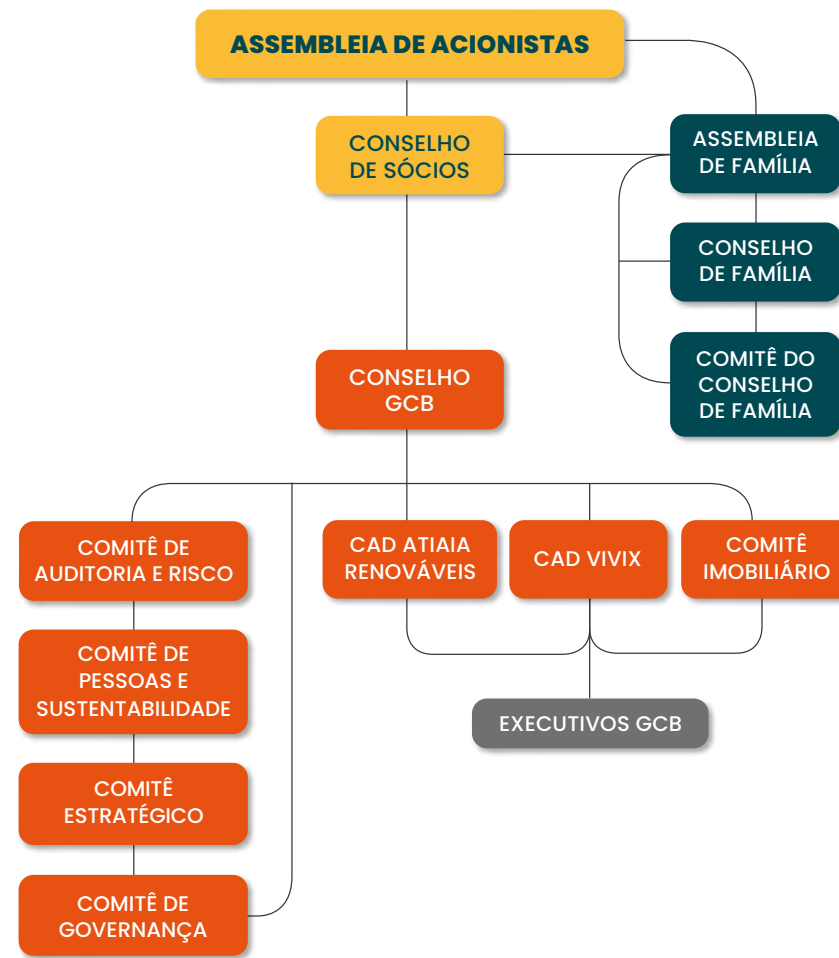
ASSEMBLEIA DE ACIONISTAS

CONSELHO DE SÓCIOS

ASSEMBLEIA DE FAMÍLIA

CONSELHO DE FAMÍLIA

COMITÊ DO CONSELHO DE FAMÍLIA

CONSELHO GCB

COMITÊ DE AUDITORIA E RISCO

CAD ATIAIA RENOVÁVEIS

CAD VIVIX

COMITÊ IMOBILIÁRIO

COMITÊ DE PESSOAS E SUSTENTABILIDADE

EXECUTIVOS GCB

COMITÊ ESTRATÉGICO

COMITÊ DE GOVERNANÇA